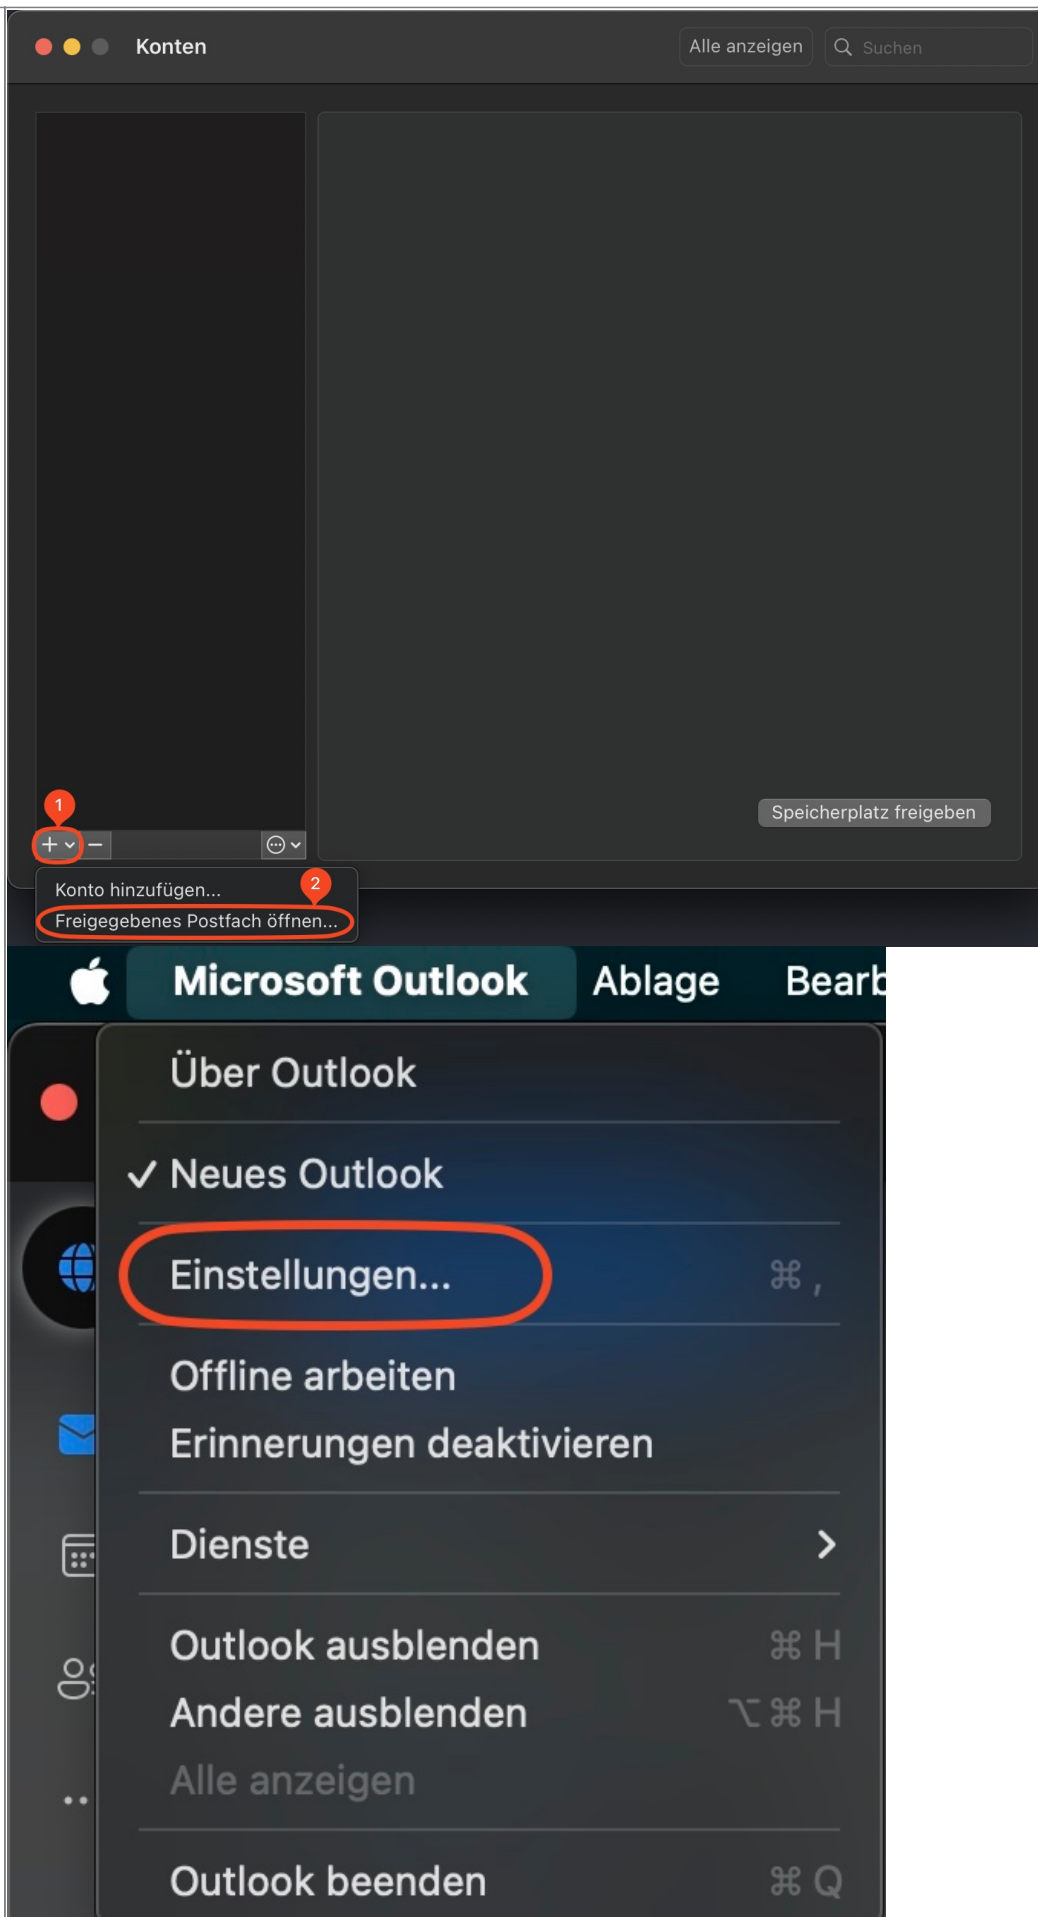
Konten

Alle anzeigen

Suchen

Speicherplatz freigeben

1

+ –

2

Konto hinzufügen...

Freigegebenes Postfach öffnen...

Microsoft Outlook Ablage Bearb

Über Outlook

✓ Neues Outlook

Einstellungen... ⌘ ,

Offline arbeiten

Erinnerungen deaktivieren

Dienste >

Outlook ausblenden ⌘ H

Andere ausblenden ⌥ ⌘ H

Alle anzeigen

Outlook beenden ⌘ Q